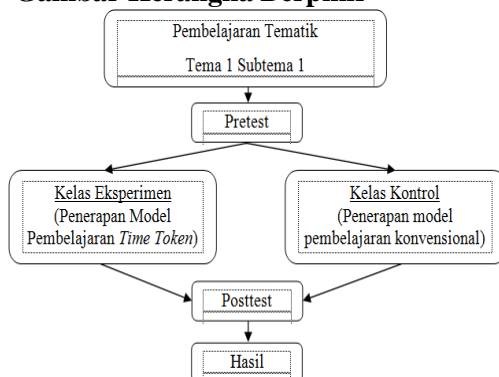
Gambar Kerangka Berpikir

Pembelajaran Tematik

Tema 1 Subtema 1

Pretest

Kelas Eksperimen
(Penerapan Model Pembelajaran *Time Token*)

Kelas Kontrol
(Penerapan model pembelajaran konvensional)

Posttest

Hasil